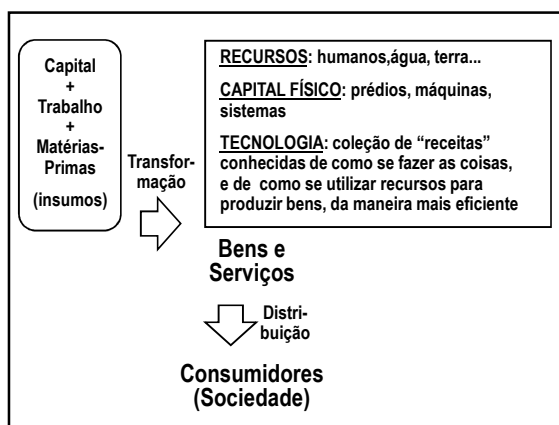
Capital
+
Trabalho
+
Matérias-Primas
(insumos)

Transformação

RECURSOS: humanos,água, terra...

CAPITAL FÍSICO: prédios, máquinas, sistemas

TECNOLOGIA: coleção de "receitas" conhecidas de como se fazer as coisas, e de como se utilizar recursos para produzir bens, da maneira mais eficiente

Bens e Serviços

Distribuição

Consumidores (Sociedade)